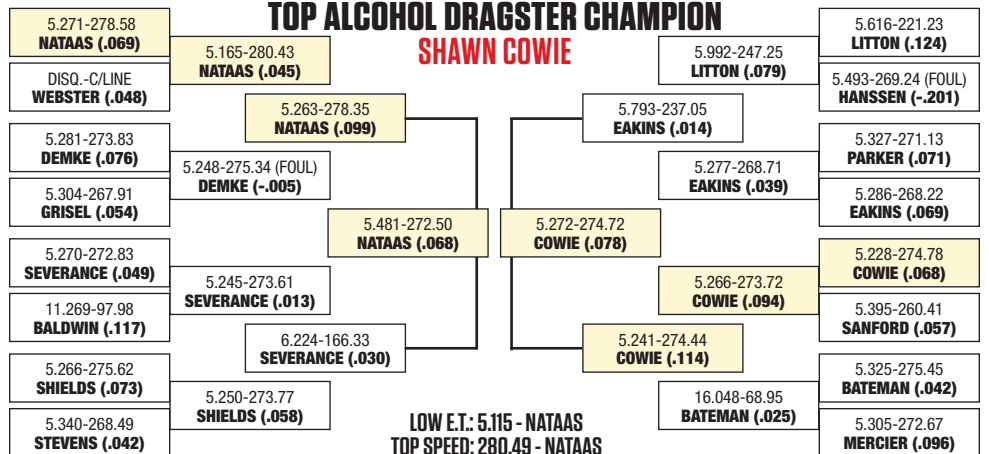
TOP ALCOHOL DRAGSTER CHAMPION
SHAWN COWIE

5.271-278.58
NATAAS (.069)

DISQ.-C/LINE
WEBSTER (.048)

5.281-273.83
DEMKE (.076)

5.304-267.91
GRISEL (.054)

5.270-272.83
SEVERANCE (.049)

11.269-97.98
BALDWIN (.117)

5.266-275.62
SHIELDS (.073)

5.340-268.49
STEVENS (.042)

5.165-280.43
NATAAS (.045)

5.248-275.34 (FOUL)
DEMKE (-.005)

5.245-273.61
SEVERANCE (.013)

5.250-273.77
SHIELDS (.058)

5.263-278.35
NATAAS (.099)

6.224-166.33
SEVERANCE (.030)

5.481-272.50
NATAAS (.068)

5.272-274.72
COWIE (.078)

5.793-237.05
EAKINS (.014)

5.241-274.44
COWIE (.114)

5.992-247.25
LITTON (.079)

5.277-268.71
EAKINS (.039)

5.266-273.72
COWIE (.094)

16.048-68.95
BATEMAN (.025)

5.616-221.23
LITTON (.124)

5.493-269.24 (FOUL)
HANSSEN (-.201)

5.327-271.13
PARKER (.071)

5.286-268.22
EAKINS (.069)

5.228-274.78
COWIE (.068)

5.395-260.41
SANFORD (.057)

5.325-275.45
BATEMAN (.042)

5.305-272.67
MERCIER (.096)

LOW E.T.: 5.115 - NATAAS
TOP SPEED: 280.49 - NATAAS